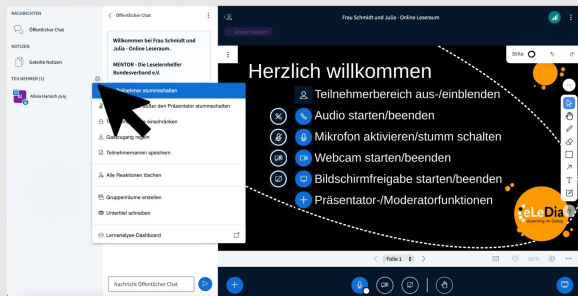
NACHRICHTEN
Öffentlicher Chat
NOTIZEN
Geteilte Notizen
TEILNEHMER (1)
Alissa Hanisch (Ich)

Öffentlicher Chat
Willkommen bei Frau Schmidt und Julia - Online Leseraum.
MENTOR - Die Leselernhelfer Bundesverband e.V.

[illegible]nehmer stummschalten
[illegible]der den Präsentator stummschalten
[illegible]schränken
Gastzugang regeln
Teilnehmernamen speichern
Alle Reaktionen löschen
Gruppenräume erstellen
Untertitel schreiben
Lernanalyse-Dashboard

Nachricht Öffentlicher Chat

Frau Schmidt und Julia - Online Leseraum
Alissa Hanisch
Strike
Herzlich willkommen
Teilnehmerbereich aus-/einblenden
Audio starten/beenden
Mikrofon aktivieren/stumm schalten
Webcam starten/beenden
Bildschirmfreigabe starten/beenden
Präsentator-/Moderatorfunktionen
eLeDia eLearning im Dialog
Folie 1
98%